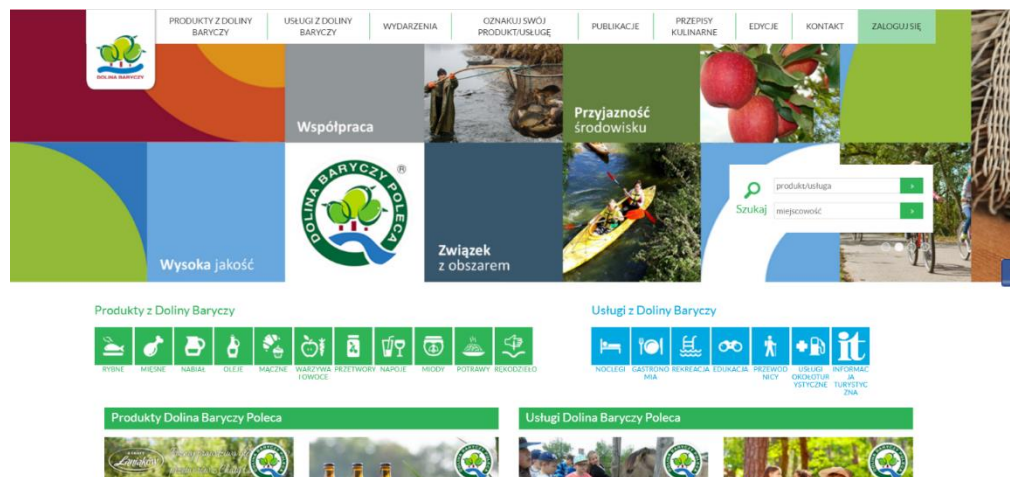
DOLINA BARYCZY

PRODUKTY Z DOLINY BARYCZY
USŁUGI Z DOLINY BARYCZY
WYDARZENIA
OZNAKUJ SWÓJ PRODUKT/USŁUGĘ
PUBLIKACJE
PRZEPISY KULINARNE
EDYCJE
KONTAKT
ZALOGUJ SIĘ

Współpraca

Przyjazność środowisku

DOLINA BARYCZY POLECA ®

Wysoka jakość

Związek z obszarem

Szukaj
produkt/usługa
miejscowość

Produkty z Doliny Baryczy

RYBNE
MIĘSNE
NABIAŁ
OLEJE
MĄCZNE
WARZYWA I OWOCE
PRZETWORY
NAPOJE
MIODY
POTRAWY
RĘKODZIEŁO

Usługi z Doliny Baryczy

NOCLEGI
GASTRONOMIA
REKREACJA
EDUKACJA
PRZEWODNICY
USŁUGI OKOŁOTURYSTYCZNE
INFORMACJA TURYSTYCZNA

Produkty Dolina Baryczy Poleca

Usługi Dolina Baryczy Poleca